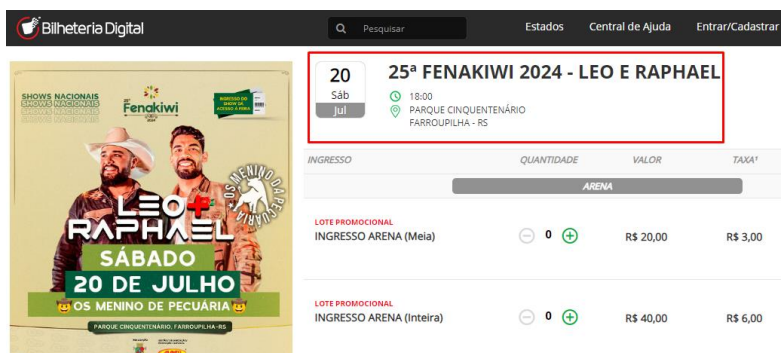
Bilheteria Digital

Pesquisar

Estados Central de Ajuda Entrar/Cadastrar

SHOWS NACIONAIS
SHOWS NACIONAIS
SHOWS NACIONAIS

Fenakiwi

INGRESSO DO SHOW DÁ ACESSO À FEIRA

LEO + RAPHAEL
OS MENINO DA PECUÁRIA
SÁBADO
20 DE JULHO
OS MENINO DE PECUÁRIA
PARQUE CINQUENTENÁRIO, FARROUPILHA-RS

20
Sáb
Jul

25ª FENAKIWI 2024 - LEO E RAPHAEL
18:00
PARQUE CINQUENTENÁRIO
FARROUPILHA - RS

| INGRESSO | QUANTIDADE | VALOR | TAXA¹ |
|---|---|---|---|
| ARENA | | | |
| LOTE PROMOCIONAL INGRESSO ARENA (Meia) | 0 | R$ 20,00 | R$ 3,00 |
| LOTE PROMOCIONAL INGRESSO ARENA (Inteira) | 0 | R$ 40,00 | R$ 6,00 |